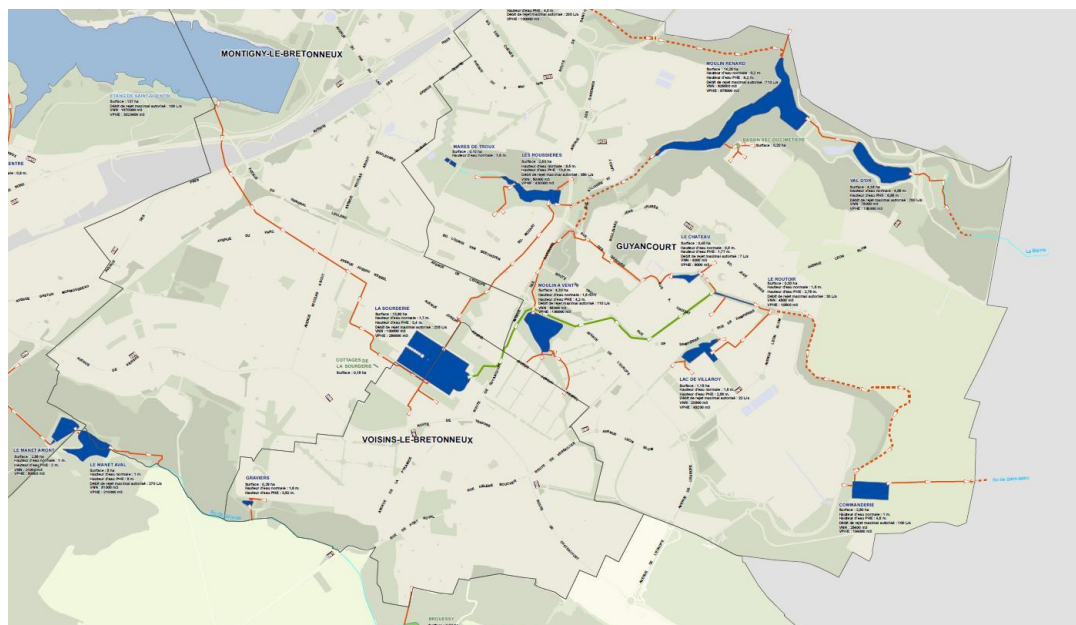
MONTIGNY-LE-BRETONNEUX

ÉTANG DE SAINT-QUENTIN

MOULIN RENARD

BASSIN SEC OUEST MÉTÉO

VAL D'OR

MARES DE TROUX

LES POURSIERES

GUYANCOURT

LE CHATEAU

LE ROUTOIR

MOULIN A VENT

LA SOURDERIE

COTTAGES DE LA SOURDERIE

LAC DE VILLAROY

VOISINS-LE-BRETONNEUX

LE MANET AMONT

LE MANET AVAL

GRAVIERS

COMMANDERIE

BROUESSY

La Bièvre

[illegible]